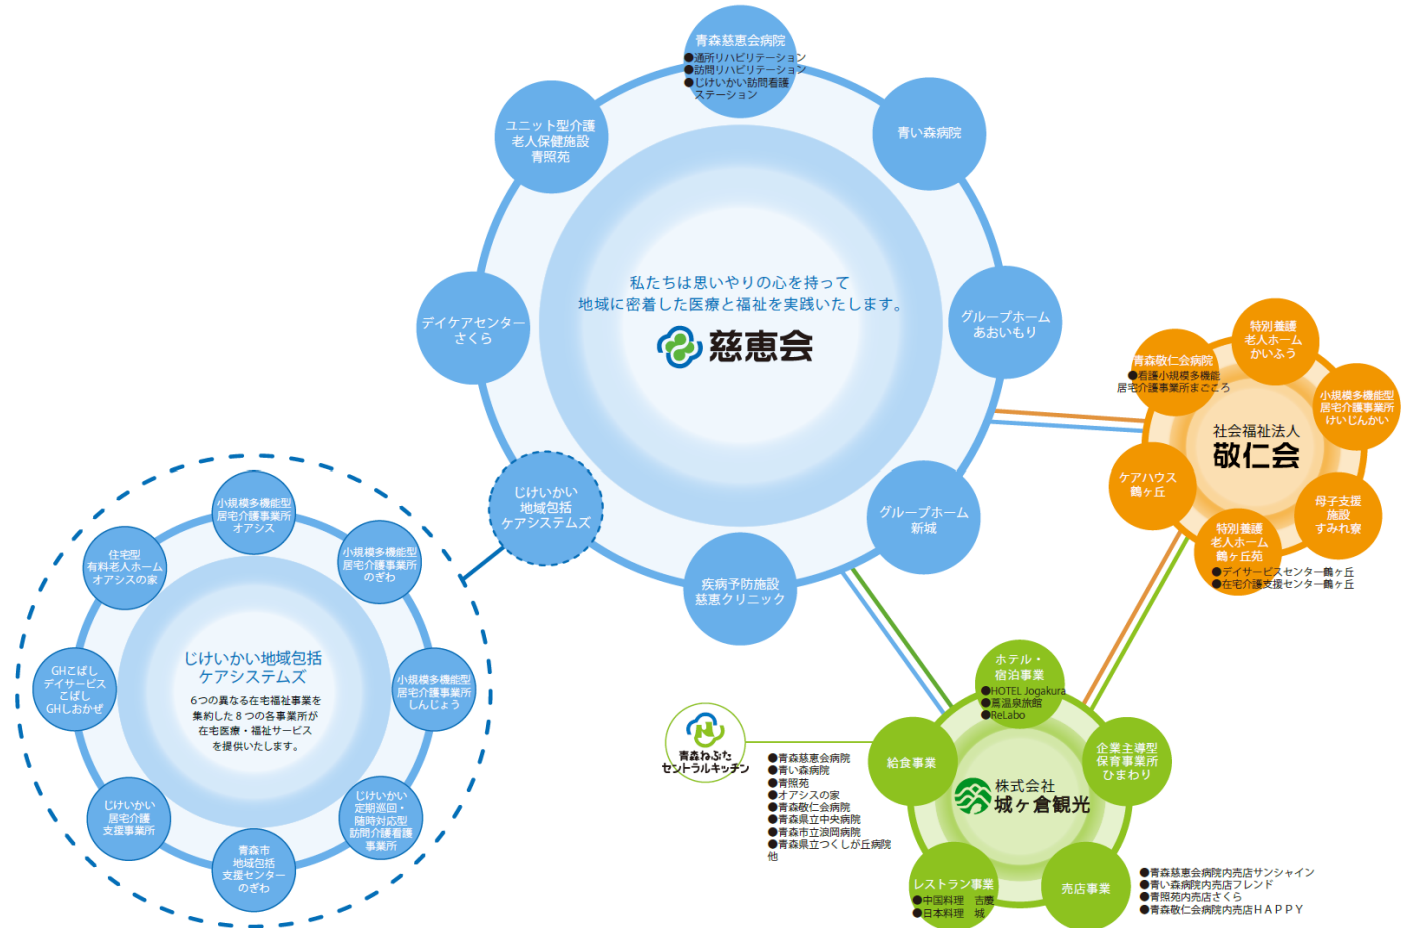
青森慈恵会病院
●通所リハビリテーション
●訪問リハビリテーション
●じけいかい訪問看護ステーション

ユニット型介護老人保健施設
青照苑

青い森病院

私たちは思いやりの心を持って
地域に密着した医療と福祉を実践いたします。

慈恵会

デイケアセンター
さくら

グループホーム
あおいもり

じけいかい
地域包括
ケアシステムズ

グループホーム
新城

疾病予防施設
慈恵クリニック

青森敬仁会病院
●看護小規模多機能居宅介護事業所まごころ

特別養護老人ホーム
かいふう

小規模多機能型居宅介護事業所
けいじんかい

社会福祉法人
敬仁会

ケアハウス
鶴ヶ丘

母子支援施設
すみれ寮

特別養護老人ホーム
鶴ヶ丘苑
●デイサービスセンター鶴ヶ丘
●在宅介護支援センター鶴ヶ丘

小規模多機能型居宅介護事業所
オアシス

住宅型有料老人ホーム
オアシスの家

小規模多機能型居宅介護事業所
のぎわ

じけいかい地域包括
ケアシステムズ

6つの異なる在宅福祉事業を集約した８つの各事業所が在宅医療・福祉サービスを提供いたします。

GHこばし
デイサービスこばし
GHしおかぜ

小規模多機能型居宅介護事業所
しんじょう

じけいかい
居宅介護支援事業所

じけいかい
定期巡回・随時対応型訪問介護看護事業所

青森市
地域包括支援センター
のぎわ

ホテル・宿泊事業
●HOTEL Jogakura
●蔦温泉旅館
●ReLabo

青森ねぶた
セントラルキッチン

給食事業
●青森慈恵会病院
●青い森病院
●青照苑
●オアシスの家
●青森敬仁会病院
●青森県立中央病院
●青森市立浪岡病院
●青森県立つくしが丘病院
他

株式会社
城ヶ倉観光

企業主導型保育事業所
ひまわり

レストラン事業
●中国料理　吉慶
●日本料理　城

売店事業
●青森慈恵会病院内売店サンシャイン
●青い森病院内売店フレンド
●青照苑内売店さくら
●青森敬仁会病院内売店ＨＡＰＰＹ